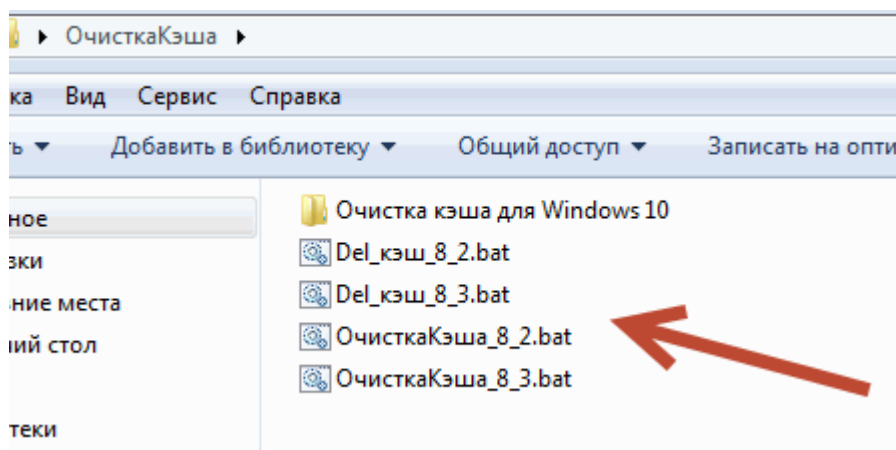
ОчисткаКэша

ка Вид Сервис Справка

ть ▼ Добавить в библиотеку ▼ Общий доступ ▼ Записать на опти

ное
зки
ние места
ий стол
теки

Очистка кэша для Windows 10
Del_кэш_8_2.bat
Del_кэш_8_3.bat
ОчисткаКэша_8_2.bat
ОчисткаКэша_8_3.bat